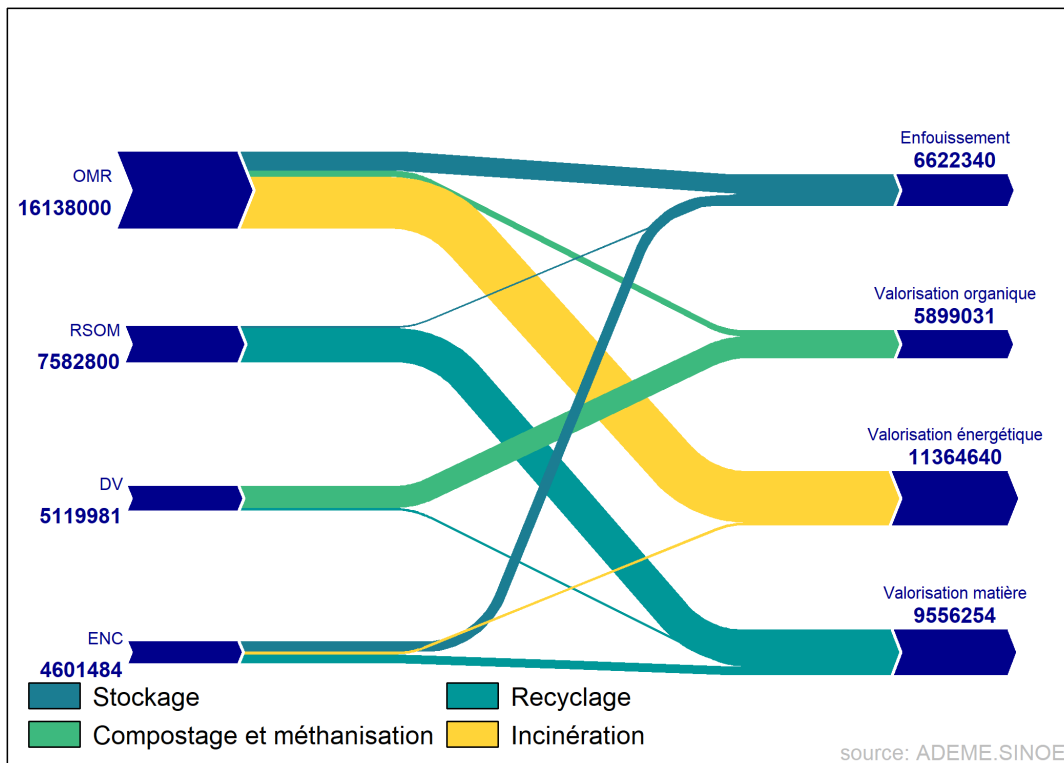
OMR
16138000

RSOM
7582800

DV
5119981

ENC
4601484

Enfouissement
6622340

Valorisation organique
5899031

Valorisation énergétique
11364640

Valorisation matière
9556254

Stockage
Recyclage
Compostage et méthanisation
Incinération

source: ADEME.SINOE